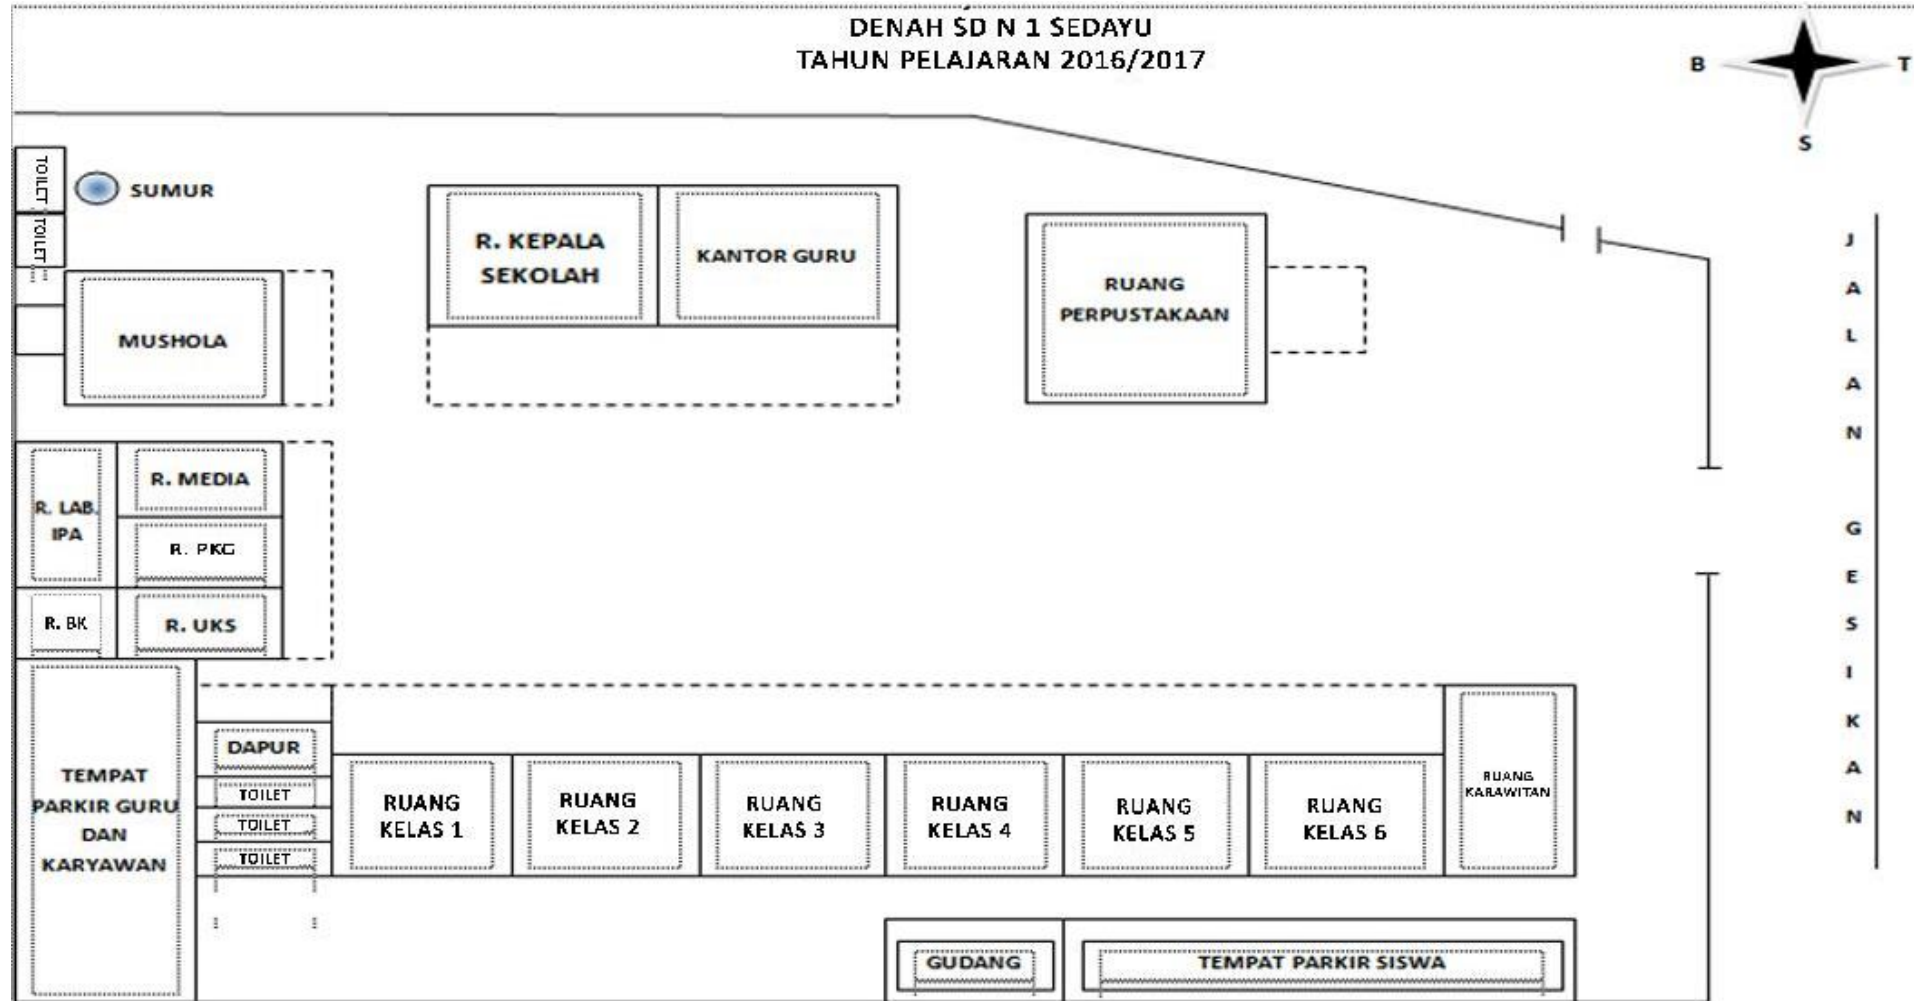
DENAH SD N 1 SEDAYU
TAHUN PELAJARAN 2016/2017

B T S

TOILET
TOILET
SUMUR

R. KEPALA SEKOLAH
KANTOR GURU
RUANG PERPUSTAKAAN

MUSHOLA

JALAN GESIKAN

R. MEDIA
R. LAB. IPA
R. PKG
R. BK
R. UKS

TEMPAT PARKIR GURU DAN KARYAWAN

DAPUR
TOILET
TOILET
TOILET

RUANG KELAS 1
RUANG KELAS 2
RUANG KELAS 3
RUANG KELAS 4
RUANG KELAS 5
RUANG KELAS 6
RUANG KARAWITAN

GUDANG
TEMPAT PARKIR SISWA